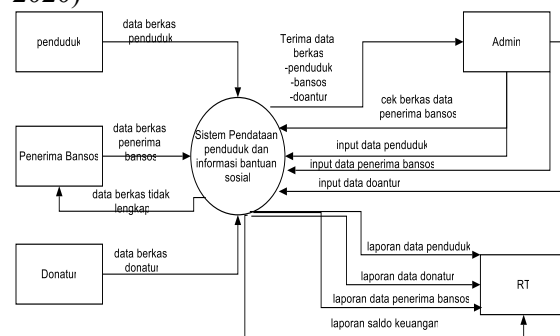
2020)

penduduk

data berkas penduduk

Terima data berkas -penduduk -bansos -doantur

Admin

cek berkas data penerima bansos

Penerima Bansos

data berkas penerima bansos

Sistem Pendataan penduduk dan informasi bantuan sosial

input data penduduk

input data penerima bansos

input data doantur

data berkas tidak lengkap

Donatur

data berkas donatur

laporan data penduduk

laporan data donatur

RT

laporan data penerima bansos

laporan saldo keuangan